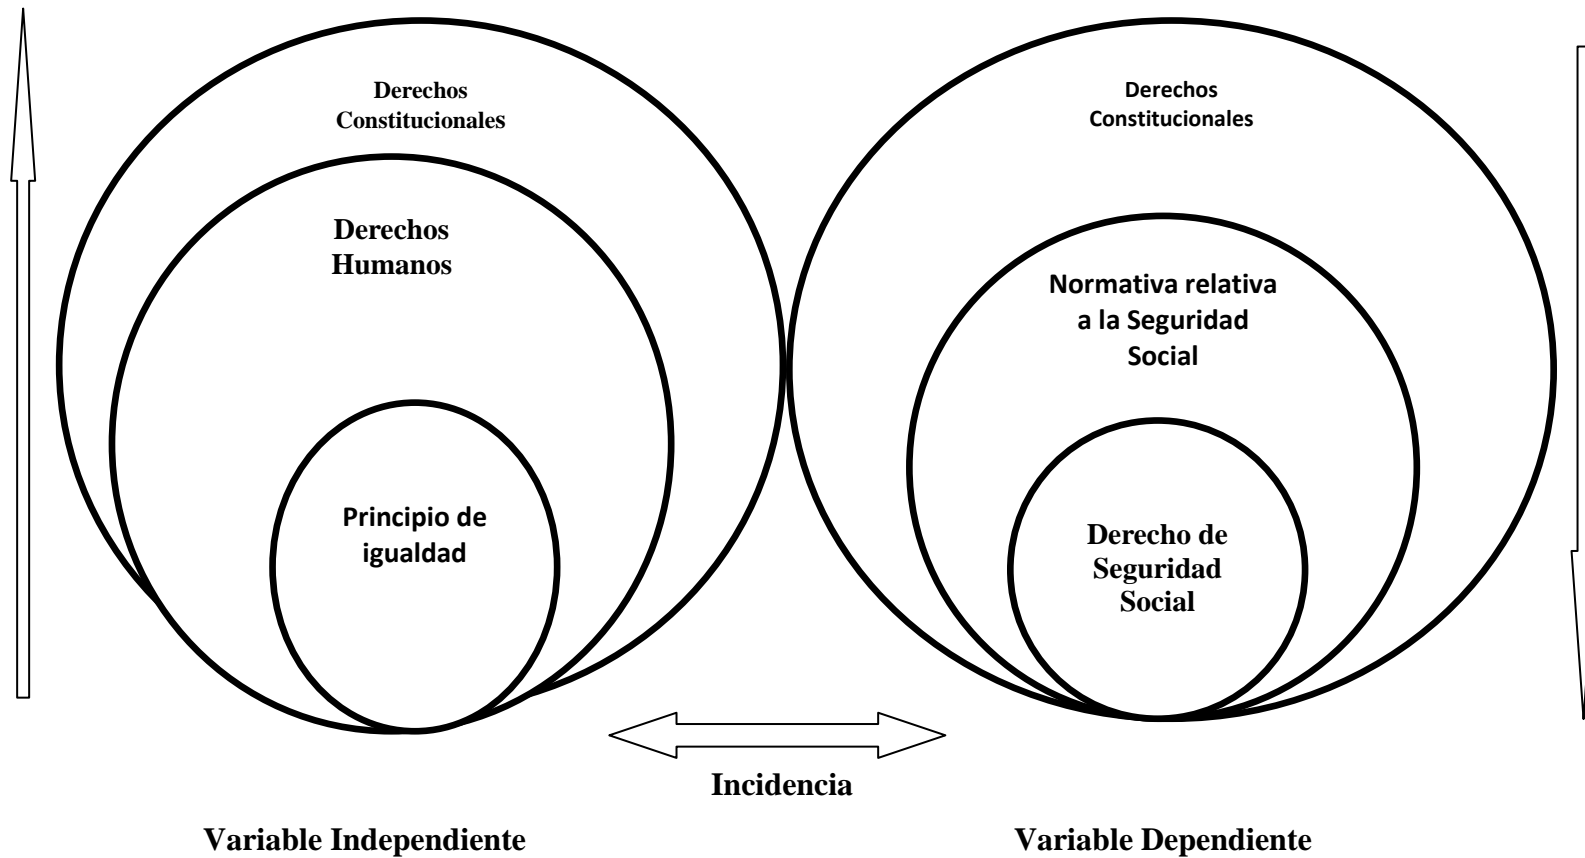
Derechos Constitucionales

Derechos Humanos

Principio de igualdad

Derechos Constitucionales

Normativa relativa a la Seguridad Social

Derecho de Seguridad Social

Incidencia

Variable Independiente

Variable Dependiente